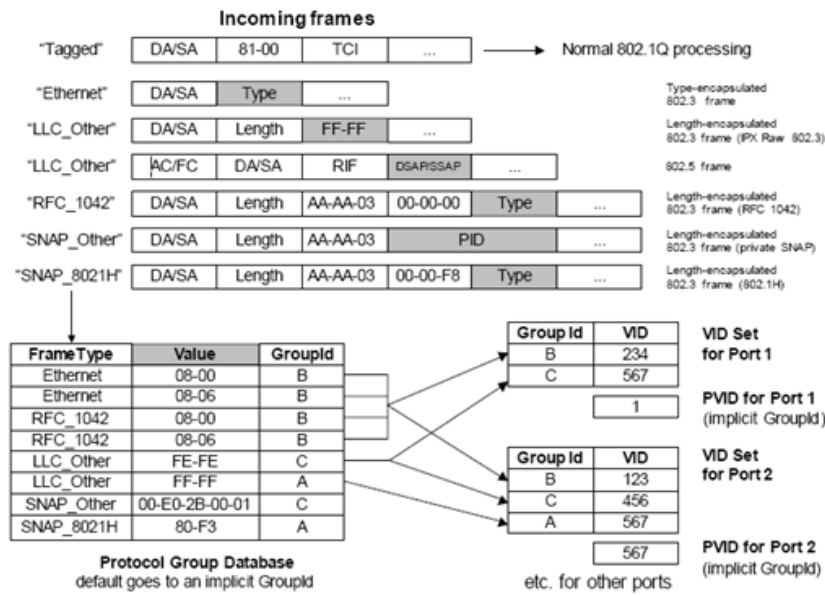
Incoming frames

"Tagged" DA/SA 81-00 TCI ... Normal 802.1Q processing

"Ethernet" DA/SA Type ... Type-encapsulated 802.3 frame

"LLC_Other" DA/SA Length FF-FF ... Length-encapsulated 802.3 frame (IPX Raw 802.3)

"LLC_Other" AC/FC DA/SA RIF DSAP/SSAP ... 802.5 frame

"RFC_1042" DA/SA Length AA-AA-03 00-00-00 Type ... Length-encapsulated 802.3 frame (RFC 1042)

"SNAP_Other" DA/SA Length AA-AA-03 PID ... Length-encapsulated 802.3 frame (private SNAP)

"SNAP_8021H" DA/SA Length AA-AA-03 00-00-F8 Type ... Length-encapsulated 802.3 frame (802.1H)

| FrameType | Value | GroupId |
|---|---|---|
| Ethernet | 08-00 | B |
| Ethernet | 08-06 | B |
| RFC_1042 | 08-00 | B |
| RFC_1042 | 08-06 | B |
| LLC_Other | FE-FE | C |
| LLC_Other | FF-FF | A |
| SNAP_Other | 00-E0-2B-00-01 | C |
| SNAP_8021H | 80-F3 | A |

Protocol Group Database
default goes to an implicit GroupId

| Group Id | VID |
|---|---|
| B | 234 |
| C | 567 |

VID Set for Port 1

1

PVID for Port 1 (implicit GroupId)

| Group Id | VID |
|---|---|
| B | 123 |
| C | 456 |
| A | 567 |

VID Set for Port 2

567

PVID for Port 2 (implicit GroupId)

etc. for other ports